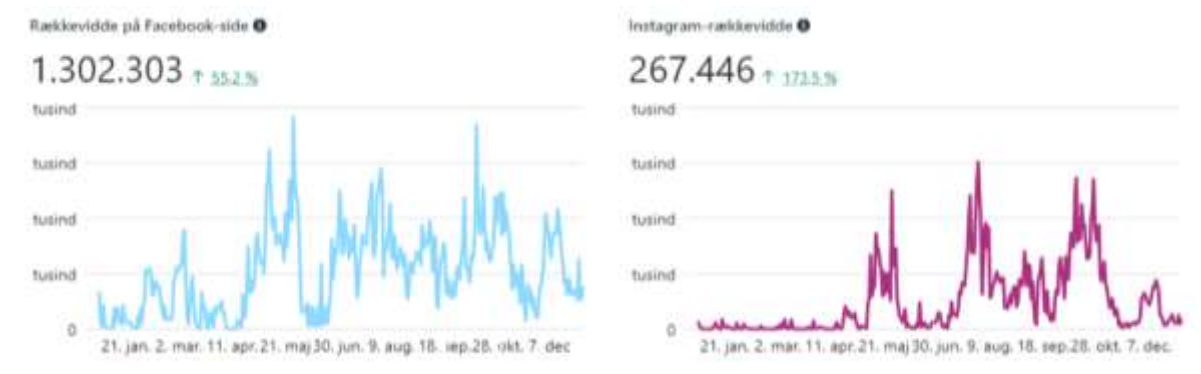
Rækkevidde på Facebook-side

1.302.303 ↑ 55,2 %

tusind
tusind
tusind
tusind
0

21. jan. 2. mar. 11. apr. 21. maj 30. jun. 9. aug. 18. sep. 28. okt. 7. dec

Instagram-rækkevidde

267.446 ↑ 173,5 %

tusind
tusind
tusind
tusind
0

21. jan. 2. mar. 11. apr. 21. maj 30. jun. 9. aug. 18. sep. 28. okt. 7. dec.